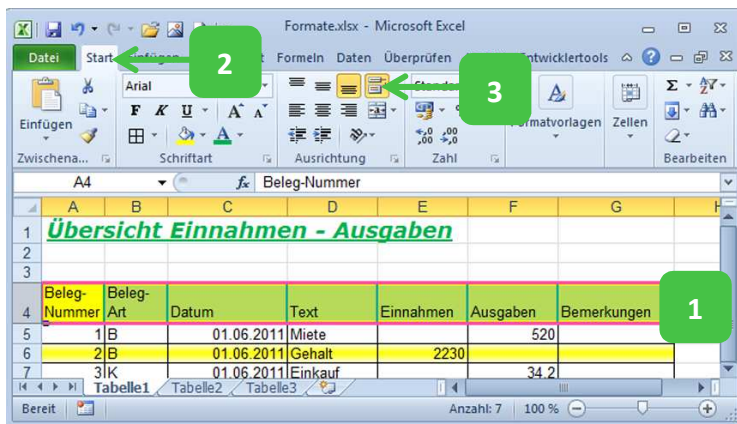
Formate.xlsx - Microsoft Excel

Datei Start Einfügen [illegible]t Formeln Daten Überprüfen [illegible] Entwicklertools

2

3

Einfügen
Zwischena...
Arial
F K U A A
Schriftart
Ausrichtung
Stan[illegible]
,0 ,00
Zahl
Formatvorlagen
Zellen
Bearbeiten

A4 Beleg-Nummer

| | A | B | C | D | E | F | G | H |
|---|---|---|---|---|---|---|---|---|
| 1 | Übersicht Einnahmen - Ausgaben | | | | | | | |
| 2 | | | | | | | | |
| 3 | | | | | | | | |
| 4 | Beleg-Nummer | Beleg-Art | Datum | Text | Einnahmen | Ausgaben | Bemerkungen | |
| 5 | 1 | B | 01.06.2011 | Miete | | 520 | | |
| 6 | 2 | B | 01.06.2011 | Gehalt | 2230 | | | |
| 7 | 3 | K | 01.06.2011 | Einkauf | | 34,2 | | |

1

Tabelle1 Tabelle2 Tabelle3

Bereit Anzahl: 7 100 %